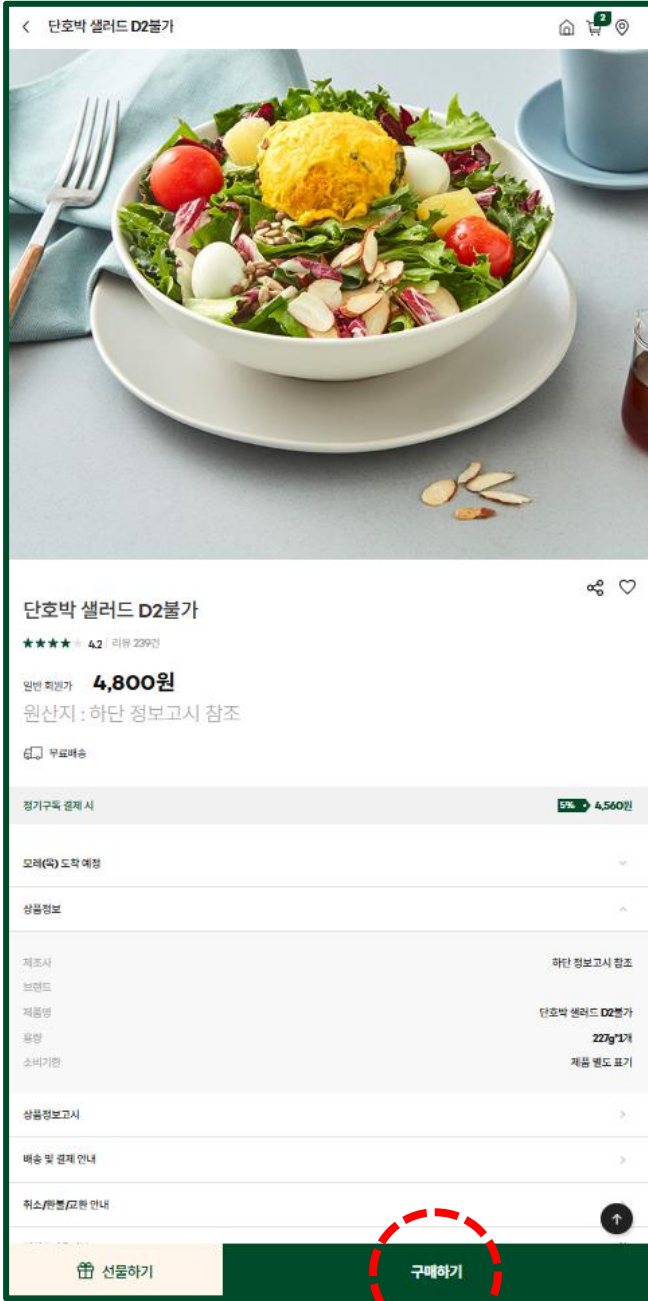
< 단호박 샐러드 D2불가

2

단호박 샐러드 D2불가

★★★★ 4.2 | 리뷰 239건

일반 회원가 4,800원

원산지 : 하단 정보고시 참조

무료배송

정기구독 결제 시 5% 4,560원

모레(목) 도착 예정

상품정보

| | |
|---|---|
| 제조사 | 하단 정보고시 참조 |
| 브랜드 | |
| 제품명 | 단호박 샐러드 D2불가 |
| 용량 | 227g*1개 |
| 소비기한 | 제품 별도 표기 |

상품정보고시

배송 및 결제 안내

취소/환불/교환 안내

선물하기

구매하기